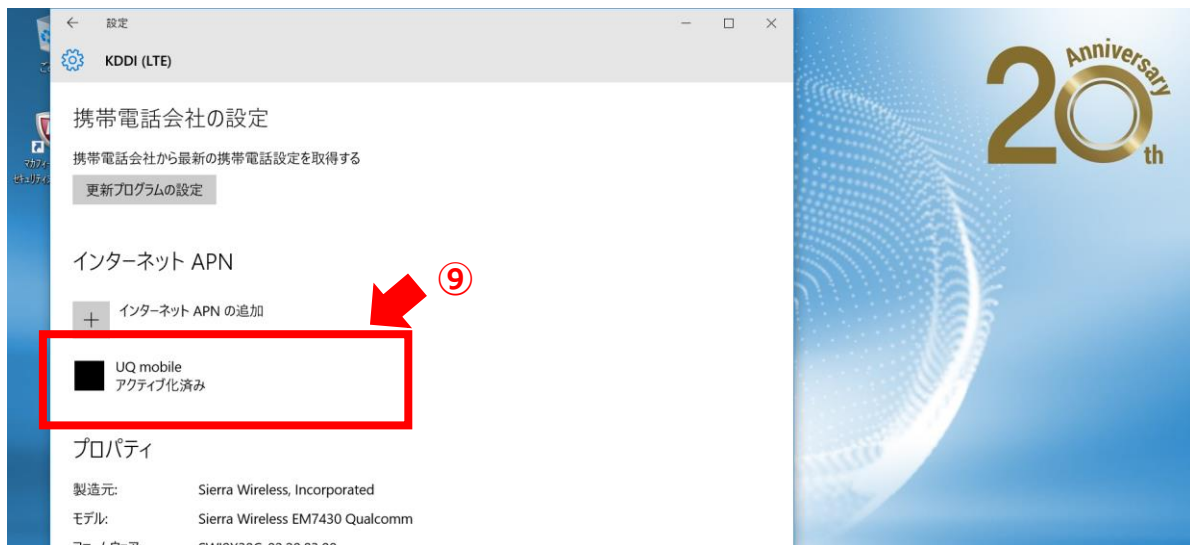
設定

KDDI (LTE)

携帯電話会社の設定

携帯電話会社から最新の携帯電話設定を取得する

更新プログラムの設定

インターネット APN

⑨

インターネット APN の追加

UQ mobile
アクティブ化済み

プロパティ

| 製造元: | Sierra Wireless, Incorporated |
|---|---|
| モデル: | Sierra Wireless EM7430 Qualcomm |
| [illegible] | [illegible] |

マカフィー
セキュリティ

20
Anniversary
th